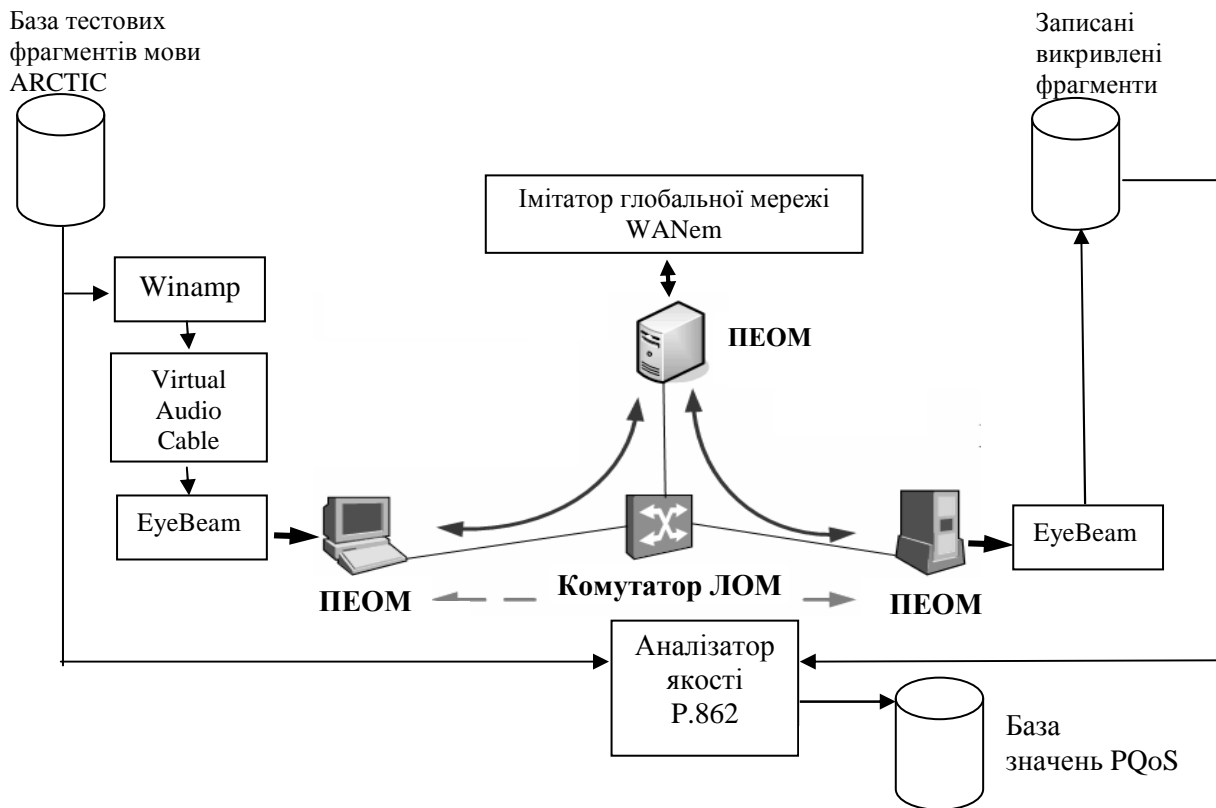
База тестових фрагментів мови ARCTIC

Записані викривлені фрагменти

Імітатор глобальної мережі WANem

Winamp

ПЕОМ

Virtual Audio Cable

EyeBeam

EyeBeam

ПЕОМ

Комутатор ЛОМ

ПЕОМ

Аналізатор якості P.862

База значень PQoS